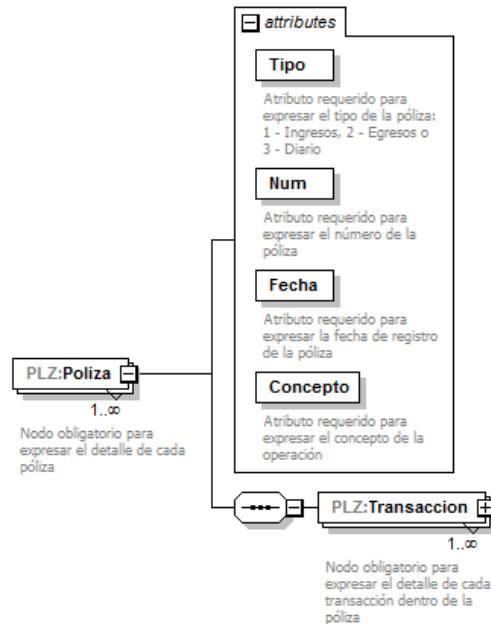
attributes

Tipo

Atributo requerido para expresar el tipo de la póliza: 1 - Ingresos, 2 - Egresos o 3 - Diario

Num

Atributo requerido para expresar el número de la póliza

Fecha

Atributo requerido para expresar la fecha de registro de la póliza

Concepto

Atributo requerido para expresar el concepto de la operación

PLZ:Poliza

1..∞

Nodo obligatorio para expresar el detalle de cada póliza

PLZ:Transaccion

1..∞

Nodo obligatorio para expresar el detalle de cada transacción dentro de la póliza